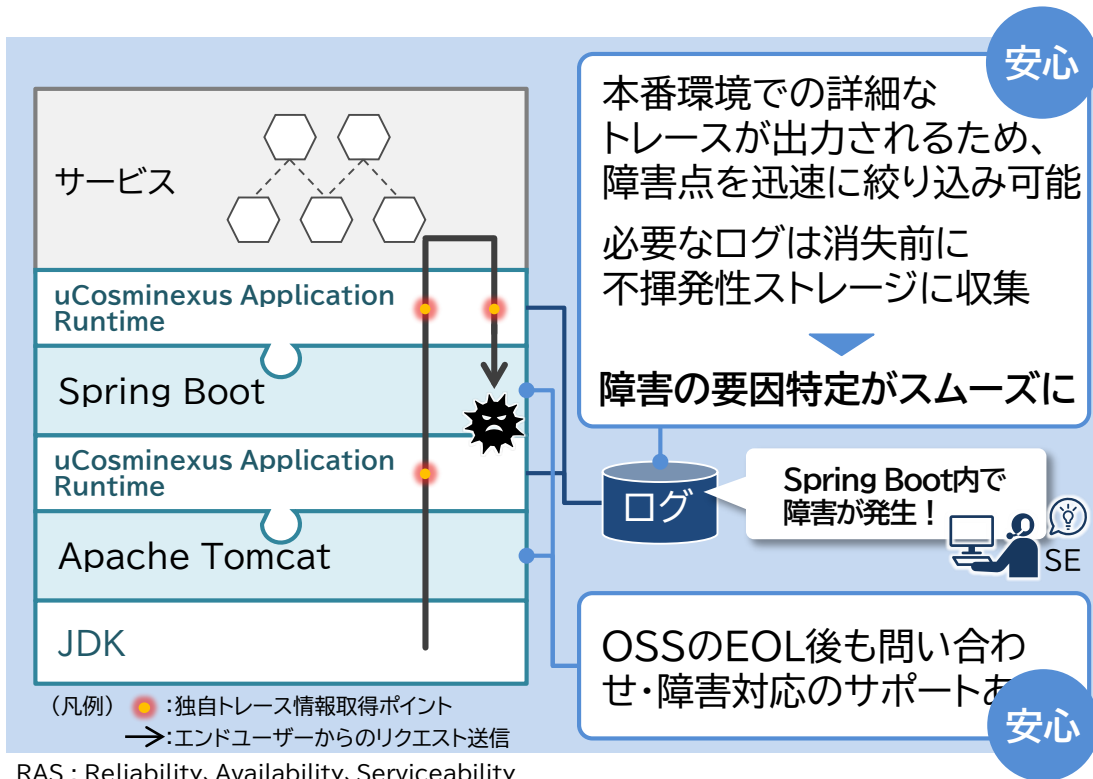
安心

本番環境での詳細なトレースが出力されるため、障害点を迅速に絞り込み可能

必要なログは消失前に不揮発性ストレージに収集

障害の要因特定がスムーズに

サービス

uCosminexus Application Runtime

Spring Boot

uCosminexus Application Runtime

Apache Tomcat

JDK

ログ

Spring Boot内で障害が発生！

SE

OSSのEOL後も問い合わせ・障害対応のサポートあ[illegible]

安心

（凡例）　：独自トレース情報取得ポイント
　　　　　：エンドユーザーからのリクエスト送信

RAS：Reliability、Availability、Serviceability